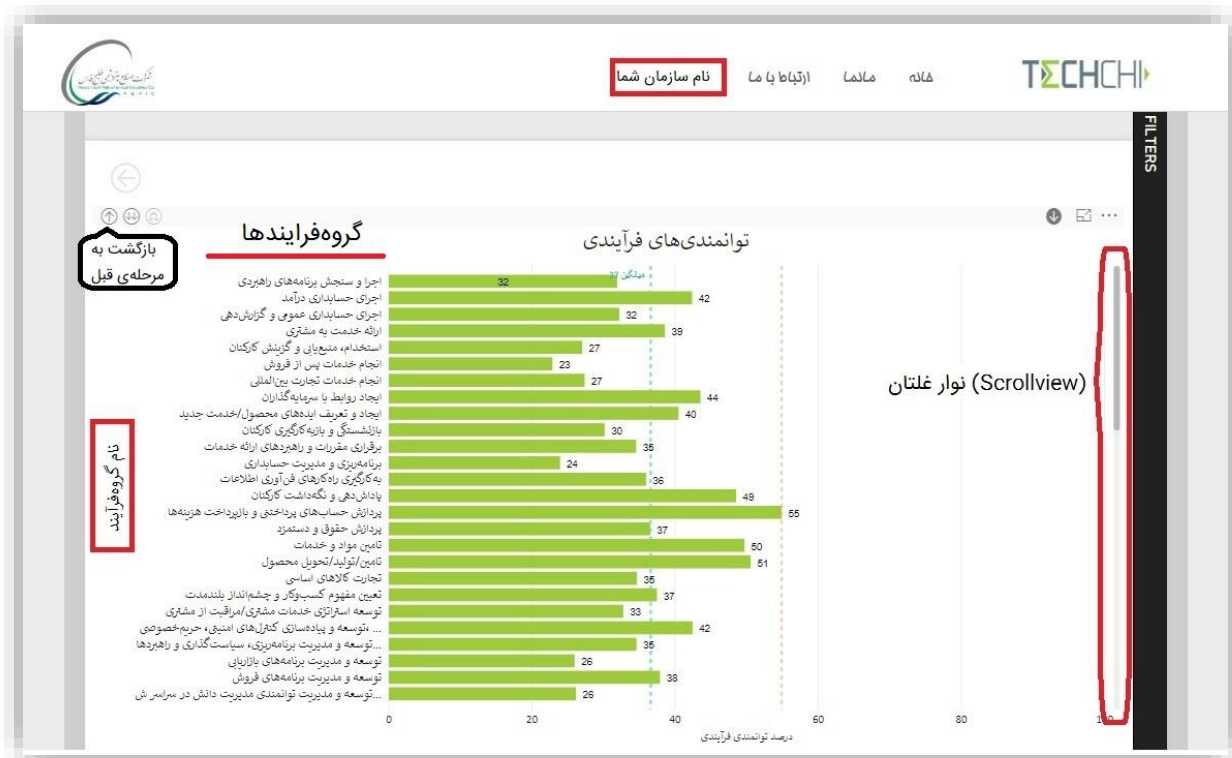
TECHCHI

خانه

مالما

ارتباط با ما

نام سازمان شما

FILTERS

بازگشت به مرحله‌ی قبل

گروه‌فرایندها

توانمندی‌های فرآیندی

نام گروه‌فرآیند

(Scrollview) نوار غلتان

میانگین 37

| فرآیند | درصد |
|---|---|
| اجرا و سنجش برنامه‌های راهبردی | 32 |
| اجرای حسابداری درآمد | 42 |
| اجرای حسابداری عمومی و گزارش‌دهی | 32 |
| ارائه خدمت به مشتری | 39 |
| استخدام، منبع‌یابی و گزینش کارکنان | 27 |
| انجام خدمات پس از فروش | 23 |
| انجام خدمات تجارت بین‌المللی | 27 |
| ایجاد روابط با سرمایه‌گذاران | 44 |
| ایجاد و تعریف ایده‌های محصول/خدمت جدید | 40 |
| بازنشستگی و بازبه‌کارگیری کارکنان | 30 |
| برقراری مقررات و راهبردهای ارائه خدمات | 35 |
| برنامه‌ریزی و مدیریت حسابداری | 24 |
| به‌کارگیری راه‌کارهای فن‌آوری اطلاعات | 36 |
| پاداش‌دهی و نگه‌داشت کارکنان | 49 |
| پردازش حساب‌های پرداختنی و بازپرداخت هزینه‌ها | 55 |
| پردازش حقوق و دستمزد | 37 |
| تامین مواد و خدمات | 50 |
| تامین/تولید/تحویل محصول | 51 |
| تجارت کالاهای اساسی | 35 |
| تعیین مفهوم کسب‌وکار و چشم‌انداز بلندمدت | 37 |
| توسعه استراتژی خدمات مشتری/مراقبت از مشتری | 33 |
| ... توسعه و پیاده‌سازی کنترل‌های امنیتی، حریم‌خصوصی | 42 |
| ... توسعه و مدیریت برنامه‌ریزی، سیاست‌گذاری و راهبردها | 35 |
| توسعه و مدیریت برنامه‌های بازاریابی | 26 |
| توسعه و مدیریت برنامه‌های فروش | 38 |
| ... توسعه و مدیریت توانمندی مدیریت دانش در سراسر ش | 26 |

0 20 40 60 80 100

درصد توانمندی فرآیندی